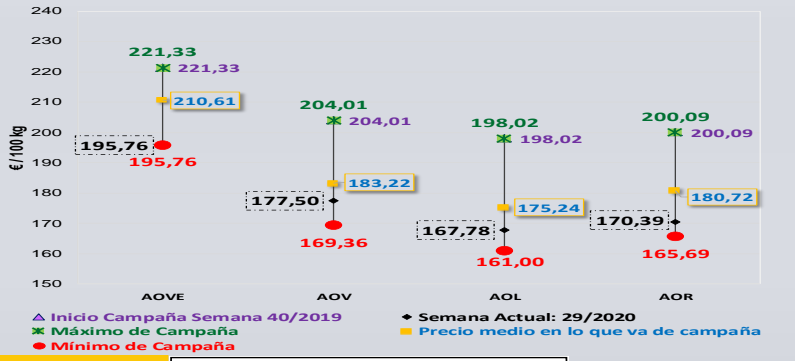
240
230
220
210
200
190
180
170
160
150

€/100 kg

221,33
221,33
210,61
195,76
195,76
AOVE

204,01
204,01
177,50
183,22
169,36
AOV

198,02
198,02
167,78
175,24
161,00
AOL

200,09
200,09
170,39
180,72
165,69
AOR

Inicio Campaña Semana 40/2019
Semana Actual: 29/2020
Máximo de Campaña
Precio medio en lo que va de campaña
Mínimo de Campaña